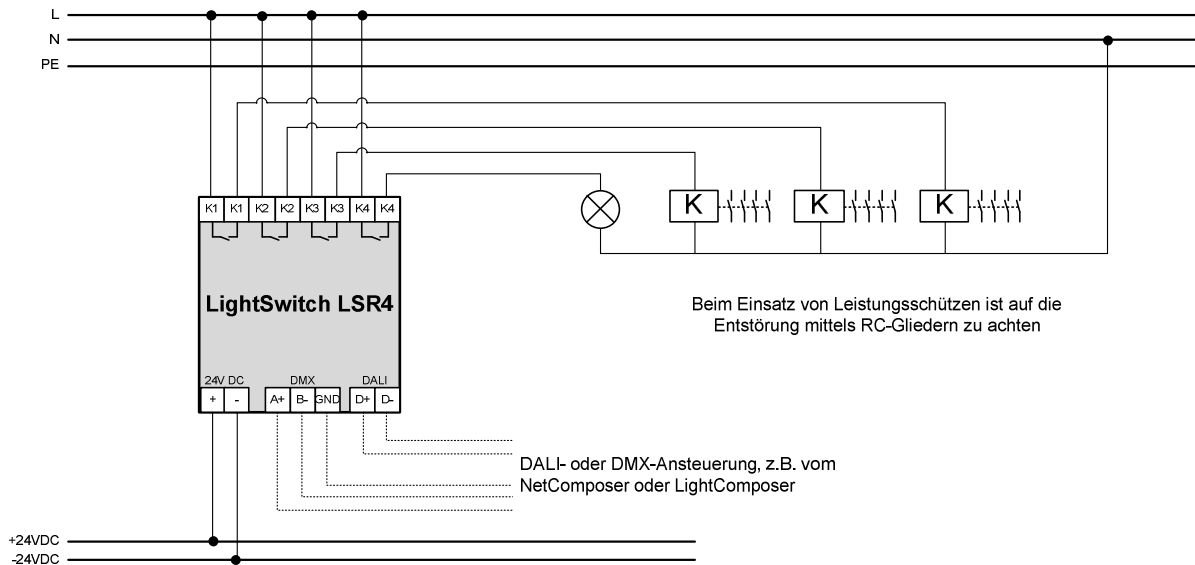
L
N
PE

K1 K1 K2 K2 K3 K3 K4 K4

K K K

LightSwitch LSR4

Beim Einsatz von Leistungsschützen ist auf die Entstörung mittels RC-Gliedern zu achten

24V DC
DMX
DALI
+ - A+ B- GND D+ D-

DALI- oder DMX-Ansteuerung, z.B. vom NetComposer oder LightComposer

+24VDC
-24VDC